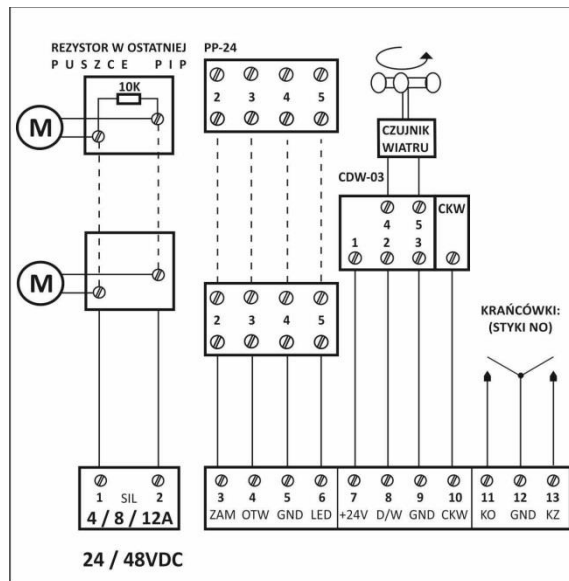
REZYSTOR W OSTATNIEJ PUSZCE PIP

10K

M

M

PP-24

2 3 4 5

2 3 4 5

CZUJNIK WIATRU

CDW-03

4 5

1 2 3

CKW

KRAŃCÓWKI: (STYKI NO)

1 SIL 2

4 / 8 / 12A

3 ZAM

4 OTW

5 GND

6 LED

7 +24V

8 D/W

9 GND

10 CKW

11 KO

12 GND

13 KZ

24 / 48VDC